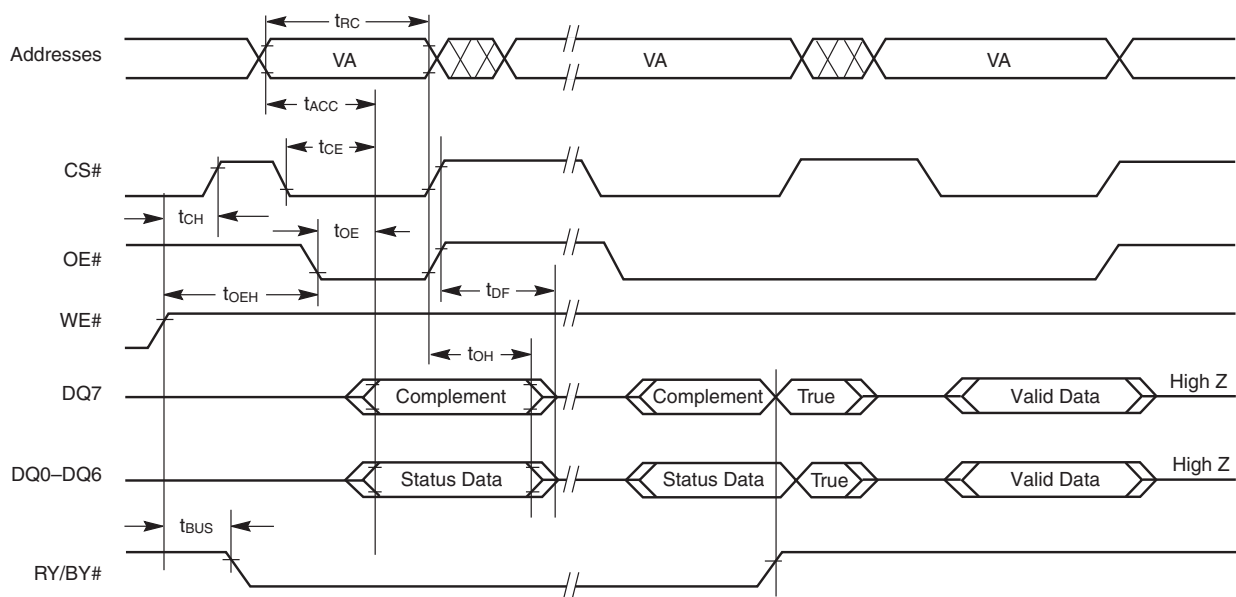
$t_{RC}$

Addresses

VA

VA

VA

$t_{ACC}$

$t_{CE}$

CS#

$t_{CH}$

$t_{OE}$

OE#

$t_{OEH}$

$t_{DF}$

WE#

$t_{OH}$

DQ7

Complement

Complement

True

Valid Data

High Z

DQ0–DQ6

Status Data

Status Data

True

Valid Data

High Z

$t_{BUS}$

RY/BY#